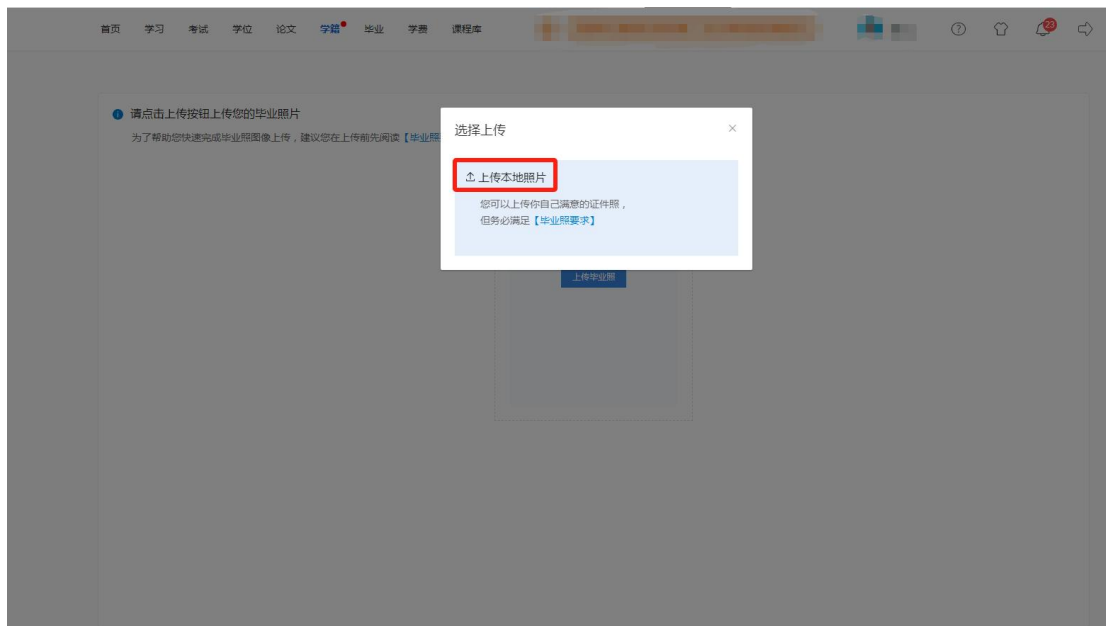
首页 学习 考试 学位 论文 学籍 毕业 学费 课程库

23

请点击上传按钮上传您的毕业照片

为了帮助您快速完成毕业照图像上传，建议您在上传前先阅读【毕业照

选择上传

×

上传本地照片

您可以上传你自己满意的证件照，
但务必满足【毕业照要求】

上传毕业照